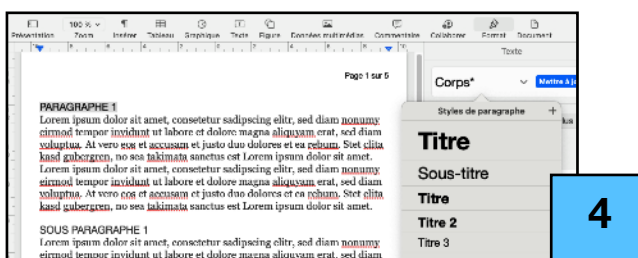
Présentation 100 % Zoom Insérer Tableau Graphique Texte Figure Données multimédias Commentaire Collaborer Format Document

Texte

Page 1 sur 5

PARAGRAPHE 1
Lorem ipsum dolor sit amet, consetetur sadipscing elitr, sed diam nonumy eirmod tempor invidunt ut labore et dolore magna aliquyam erat, sed diam voluptua. At vero eos et accusam et justo duo dolores et ea rebum. Stet clita kasd gubergren, no sea takimata sanctus est Lorem ipsum dolor sit amet. Lorem ipsum dolor sit amet, consetetur sadipscing elitr, sed diam nonumy eirmod tempor invidunt ut labore et dolore magna aliquyam erat, sed diam voluptua. At vero eos et accusam et justo duo dolores et ea rebum. Stet clita kasd gubergren, no sea takimata sanctus est Lorem ipsum dolor sit amet.

SOUS PARAGRAPHE 1
Lorem ipsum dolor sit amet, consetetur sadipscing elitr, sed diam nonumy eirmod tempor invidunt ut labore et dolore magna aliquyam erat, sed diam

Corps*
Mettre à jo

Styles de paragraphe +

Titre
Sous-titre
Titre
Titre 2
Titre 3

4